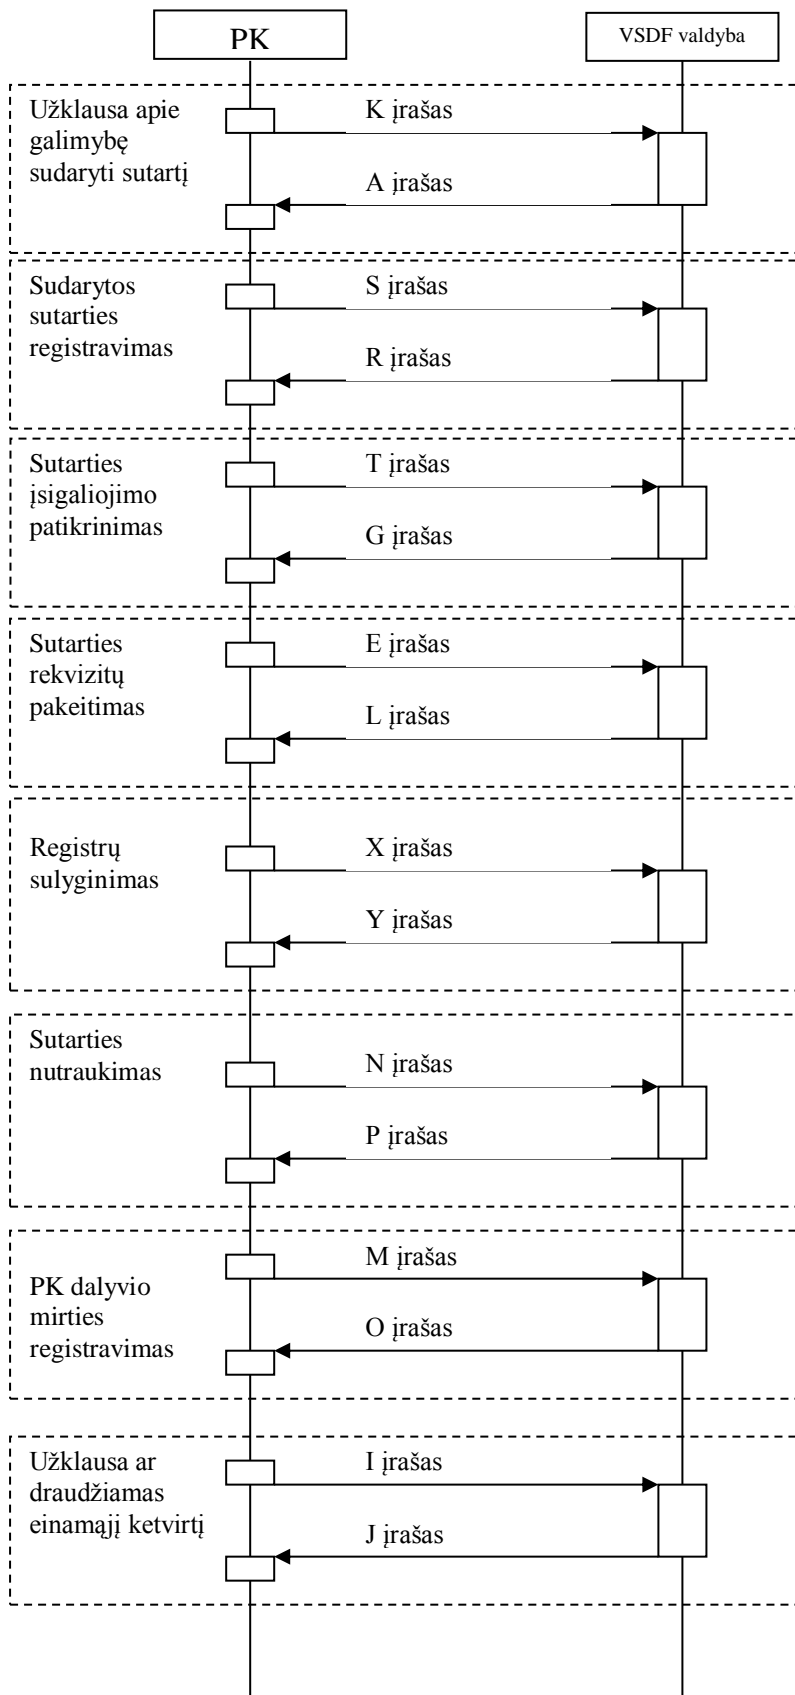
PK

VSDF valdyba

Užklausa apie galimybę sudaryti sutartį

K įrašas

A įrašas

Sudarytos sutarties registravimas

S įrašas

R įrašas

Sutarties įsigaliojimo patikrinimas

T įrašas

G įrašas

Sutarties rekvizitų pakeitimas

E įrašas

L įrašas

Registrų sulyginimas

X įrašas

Y įrašas

Sutarties nutraukimas

N įrašas

P įrašas

PK dalyvio mirties registravimas

M įrašas

O įrašas

Užklausa ar draudžiamas einamąjį ketvirtį

I įrašas

J įrašas